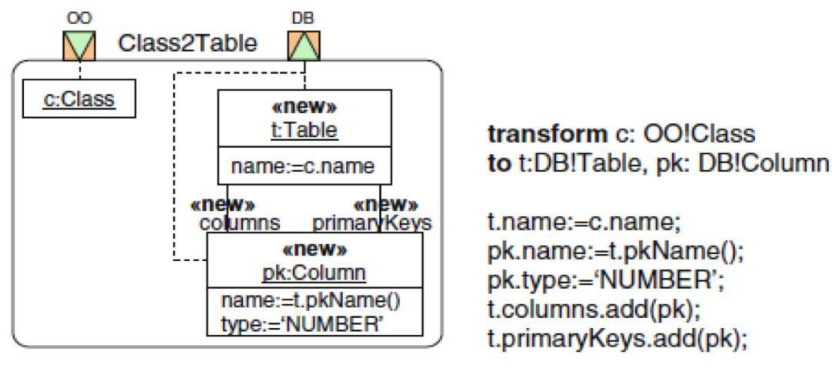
OO
DB
Class2Table

c:Class

«new»
t:Table
name:=c.name

«new»
columns
«new»
primaryKeys

«new»
pk:Column
name:=t.pkName()
type:='NUMBER'

**transform** c: OO!Class
**to** t:DB!Table, pk: DB!Column

t.name:=c.name;
pk.name:=t.pkName();
pk.type:='NUMBER';
t.columns.add(pk);
t.primaryKeys.add(pk);